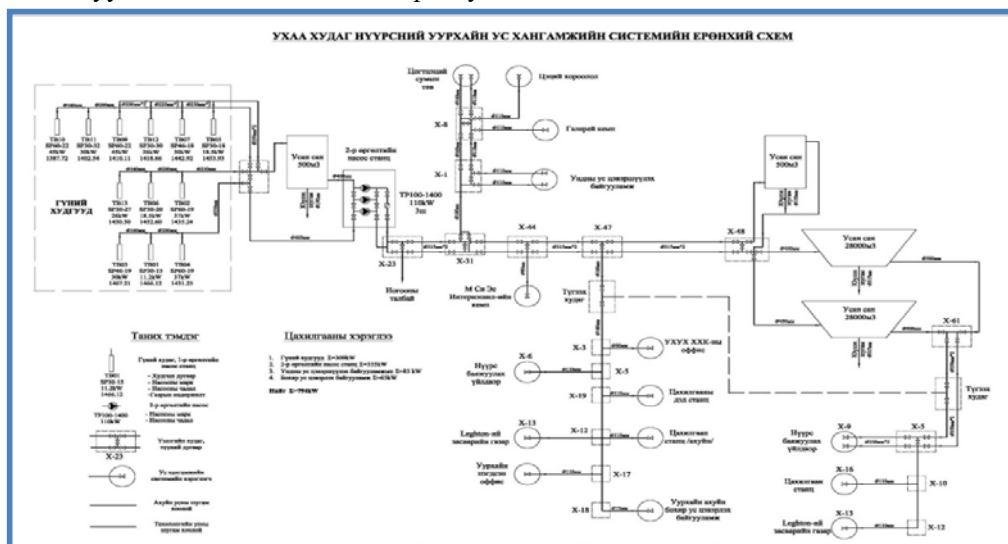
УХАА ХУДАГ НҮҮРСНИЙ УУРХАЙН УС ХАНГАМЖИЙН СИСТЕМИЙН ЕРӨНХИЙ СХЕМ

ТВ10
ТВ11
ТВ09
ТВ12
ТВ07
ТВ03

ГҮНИЙ ХУДГУУД

ТВ13
ТВ06
ТВ02

ТВ05
ТВ01
ТВ04

Усан сан 500м3

2-р өргөлтийн насос станц

ТР100-1400 110kW 3ш

Цагаан сумын төв

Цэцэг хороолол

Х-8

Галерей хэсэг

Х-1

Уудаг ус цэвэршүүлэх байгууламж

Х-23

Х-31

Х-44

Х-47

Х-48

Усан сан 500м3

Усан сан 28000м3

Усан сан 28000м3

Х-61

Ногоон талбай

М Си Эс Интернэшнл-ийн кемп

Түгээх худаг

Таних тэмдэг

Цахилгааны хэрэглээ

1. Гүний худгууд Σ=300kW
2. 2-р өргөлтийн насос станц Σ=335kW
3. Уудаг ус цэвэршүүлэх байгууламж Σ=85 kW
4. Бохир ус цэвэрлэх байгууламж Σ=65kW

Нийт Σ=794kW

Х-3
Х-6
Х-5
Х-19
Х-13
Х-12
Х-17
Х-18

УХУХ ХХК-ны оффис

Нүүрс баяжуулах үйлдвэр

Цахилгааны дэд станц

Leighton-ий засварын газар

Цахилгаан станц /ачуйн/

Уурхайн нэгдсэн оффис

Уурхайн ачуйн бохир ус цэвэрлэх байгууламж

Түгээх худаг

Нүүрс баяжуулах үйлдвэр

Х-9
Х-5

Цахилгаан станц

Х-16
Х-10

Leighton-ий засварын газар

Х-13
Х-12